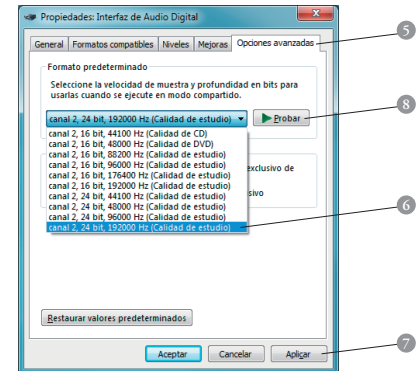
Propiedades: Interfaz de Audio Digital

General | Formatos compatibles | Niveles | Mejoras | Opciones avanzadas

5

Formato predeterminado

Seleccione la velocidad de muestra y profundidad en bits para usarlas cuando se ejecute en modo compartido.

canal 2, 24 bit, 192000 Hz (Calidad de estudio)

Probar

8

canal 2, 16 bit, 44100 Hz (Calidad de CD)
canal 2, 16 bit, 48000 Hz (Calidad de DVD)
canal 2, 16 bit, 88200 Hz (Calidad de estudio)
canal 2, 16 bit, 96000 Hz (Calidad de estudio)
canal 2, 16 bit, 176400 Hz (Calidad de estudio)
canal 2, 16 bit, 192000 Hz (Calidad de estudio)
canal 2, 24 bit, 44100 Hz (Calidad de estudio)
canal 2, 24 bit, 48000 Hz (Calidad de estudio)
canal 2, 24 bit, 96000 Hz (Calidad de estudio)
canal 2, 24 bit, 192000 Hz (Calidad de estudio)

xclusivo de

sivo

6

Restaurar valores predeterminados

Aceptar | Cancelar | Aplicar

7